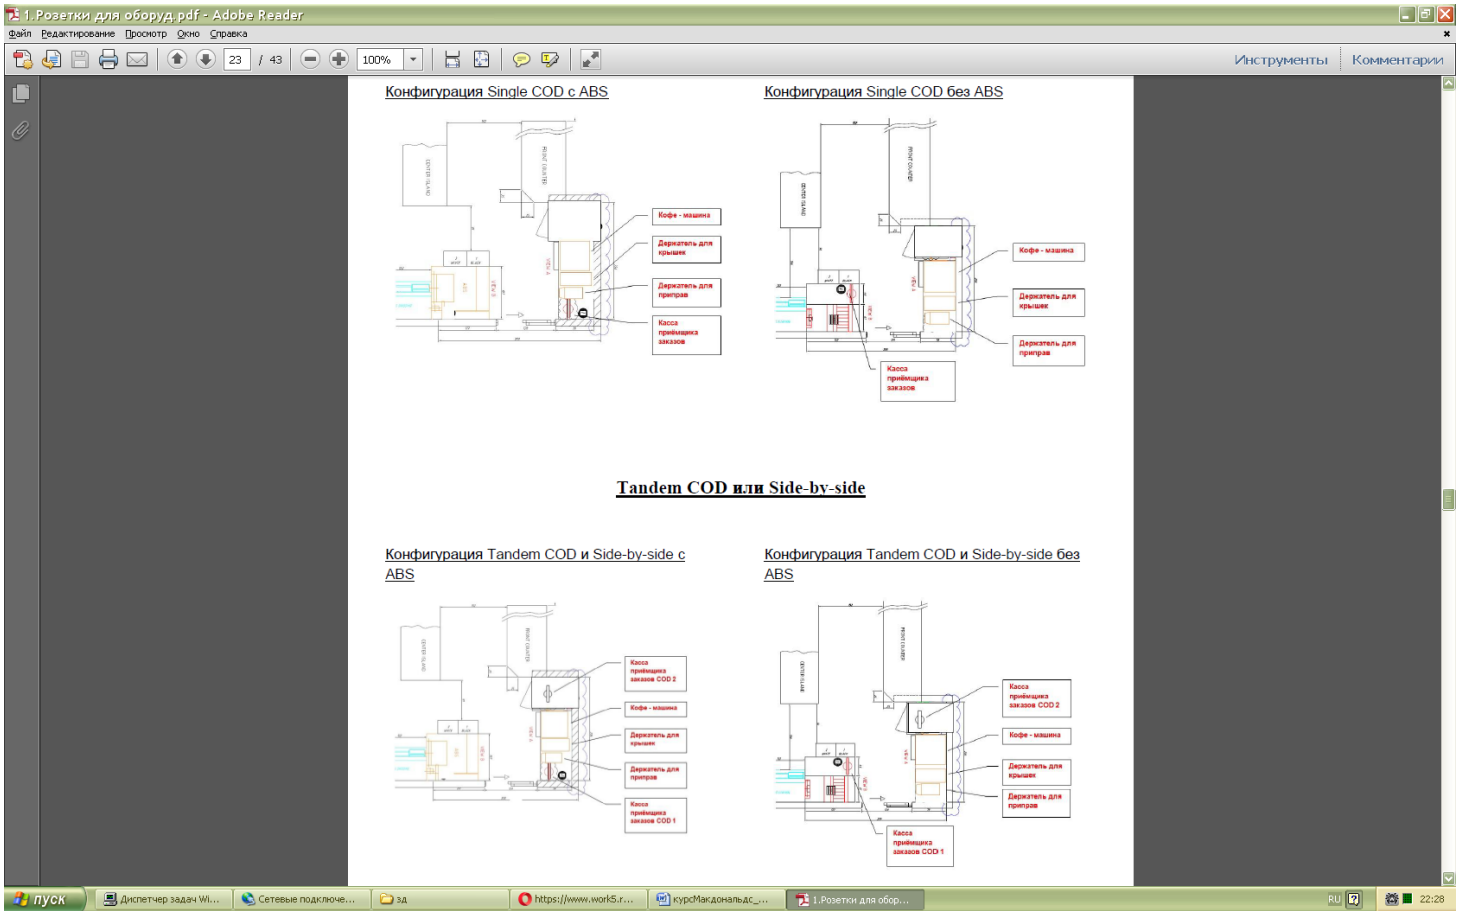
1.Розетки для оборуд.pdf - Adobe Reader

Файл Редактирование Просмотр Окно Справка

23 / 43 100%

Инструменты Комментарии

Конфигурация Single COD с ABS

Кофе - машина

Держатель для крышек

Держатель для приправ

Касса приёмщика заказов

Конфигурация Single COD без ABS

Кофе - машина

Держатель для крышек

Держатель для приправ

Касса приёмщика заказов

Tandem COD или Side-by-side

Конфигурация Tandem COD и Side-by-side с ABS

Касса приёмщика заказов COD 2

Кофе - машина

Держатель для крышек

Держатель для приправ

Касса приёмщика заказов COD 1

Конфигурация Tandem COD и Side-by-side без ABS

Касса приёмщика заказов COD 2

Кофе - машина

Держатель для крышек

Держатель для приправ

Касса приёмщика заказов COD 1

пуск Диспетчер задач Wi... Сетевые подключе... зд https://www.work5.r... курсМакдональдс_... 1.Розетки для обор...

RU 22:28